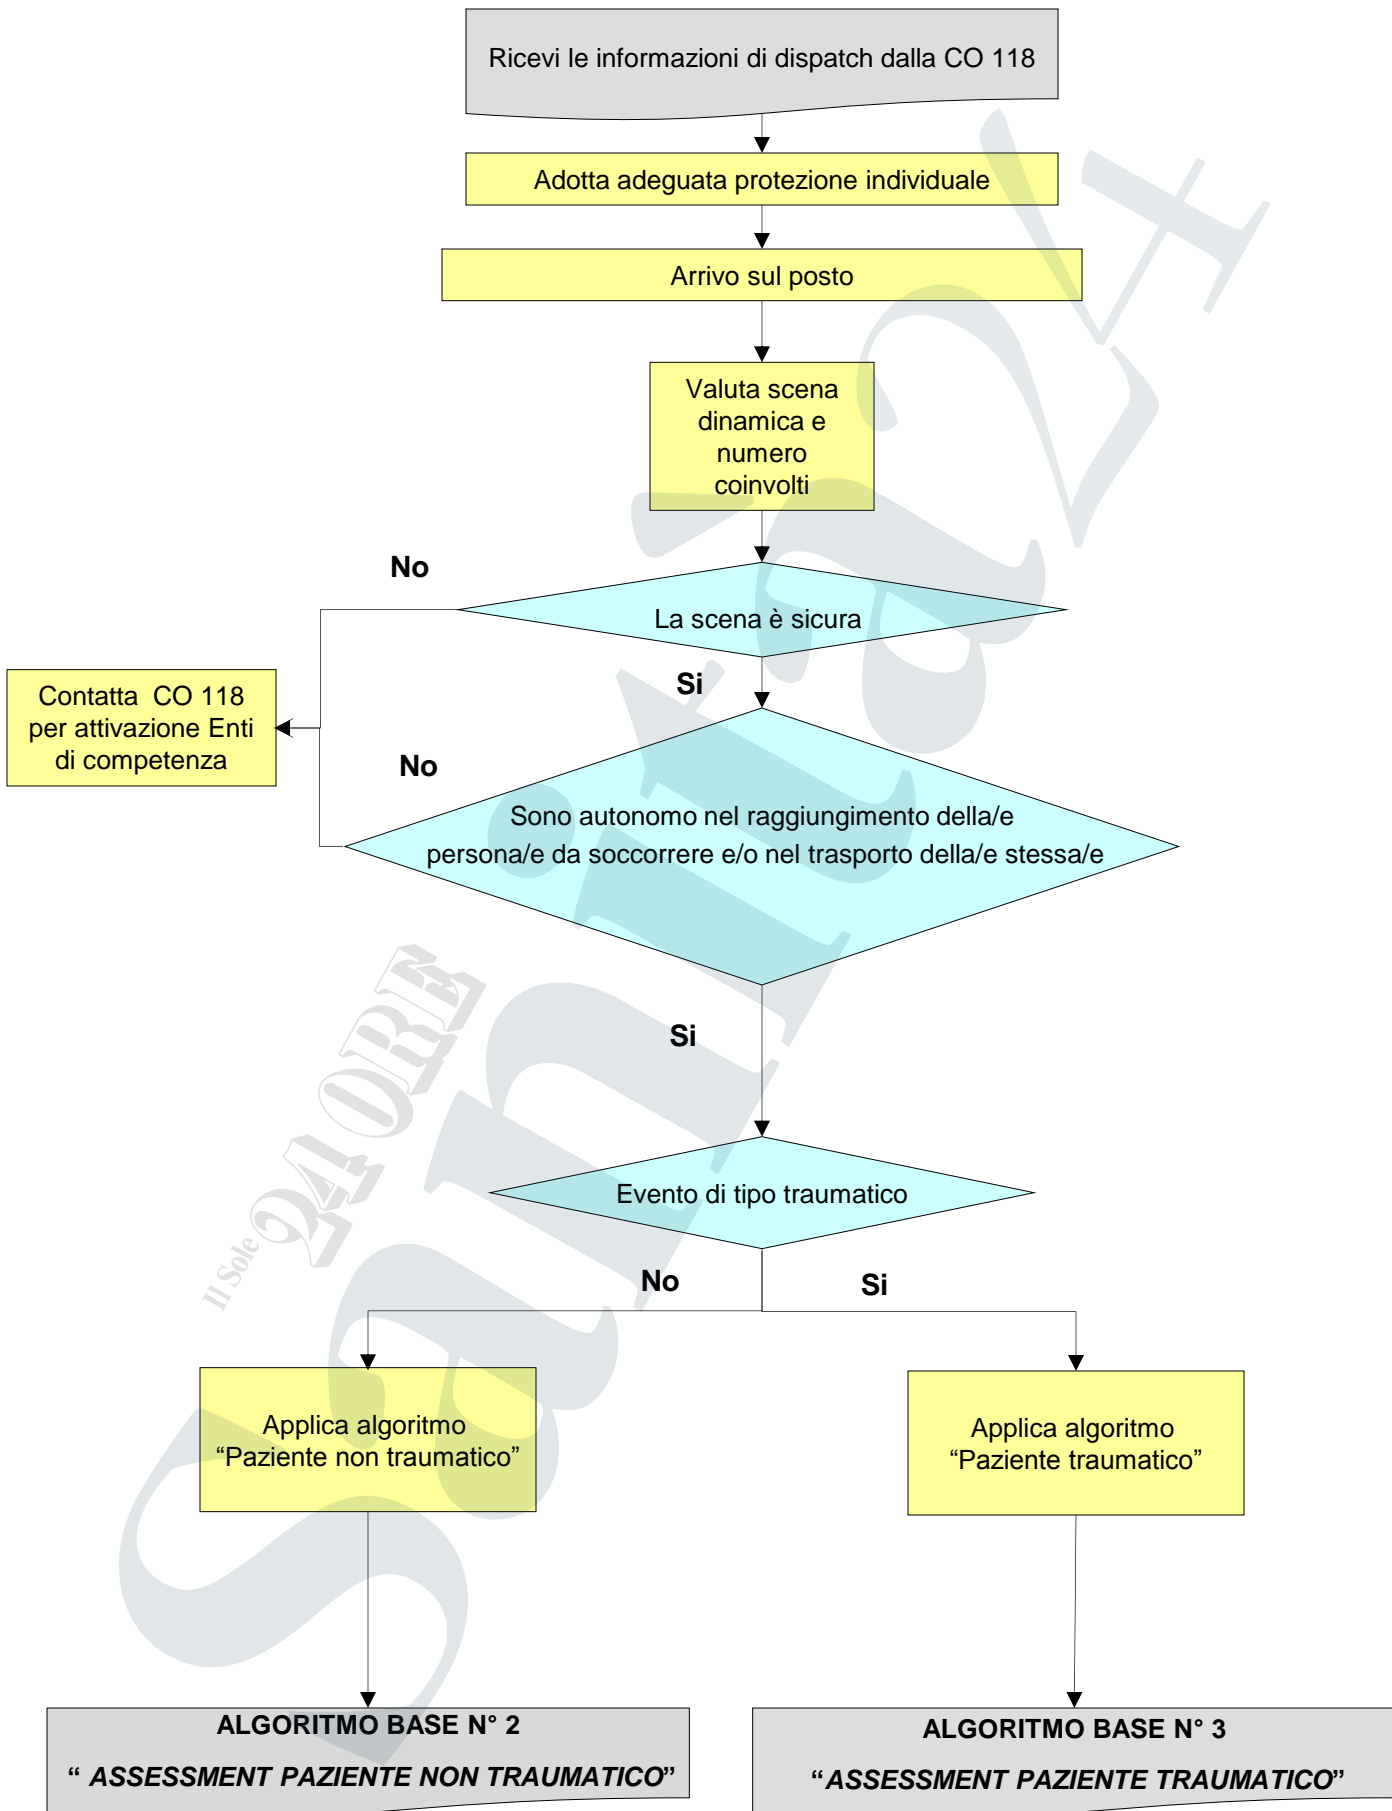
Ricevi le informazioni di dispatch dalla CO 118

Adotta adeguata protezione individuale

Arrivo sul posto

Valuta scena dinamica e numero coinvolti

No

La scena è sicura

Si

Contatta CO 118 per attivazione Enti di competenza

No

Sono autonomo nel raggiungimento della/e persona/e da soccorrere e/o nel trasporto della/e stessa/e

Si

Evento di tipo traumatico

No

Si

Applica algoritmo “Paziente non traumatico”

Applica algoritmo “Paziente traumatico”

ALGORITMO BASE N° 2

“ ASSESSMENT PAZIENTE NON TRAUMATICO”

ALGORITMO BASE N° 3

“ASSESSMENT PAZIENTE TRAUMATICO”

Il Sole 24 ORE Sanità